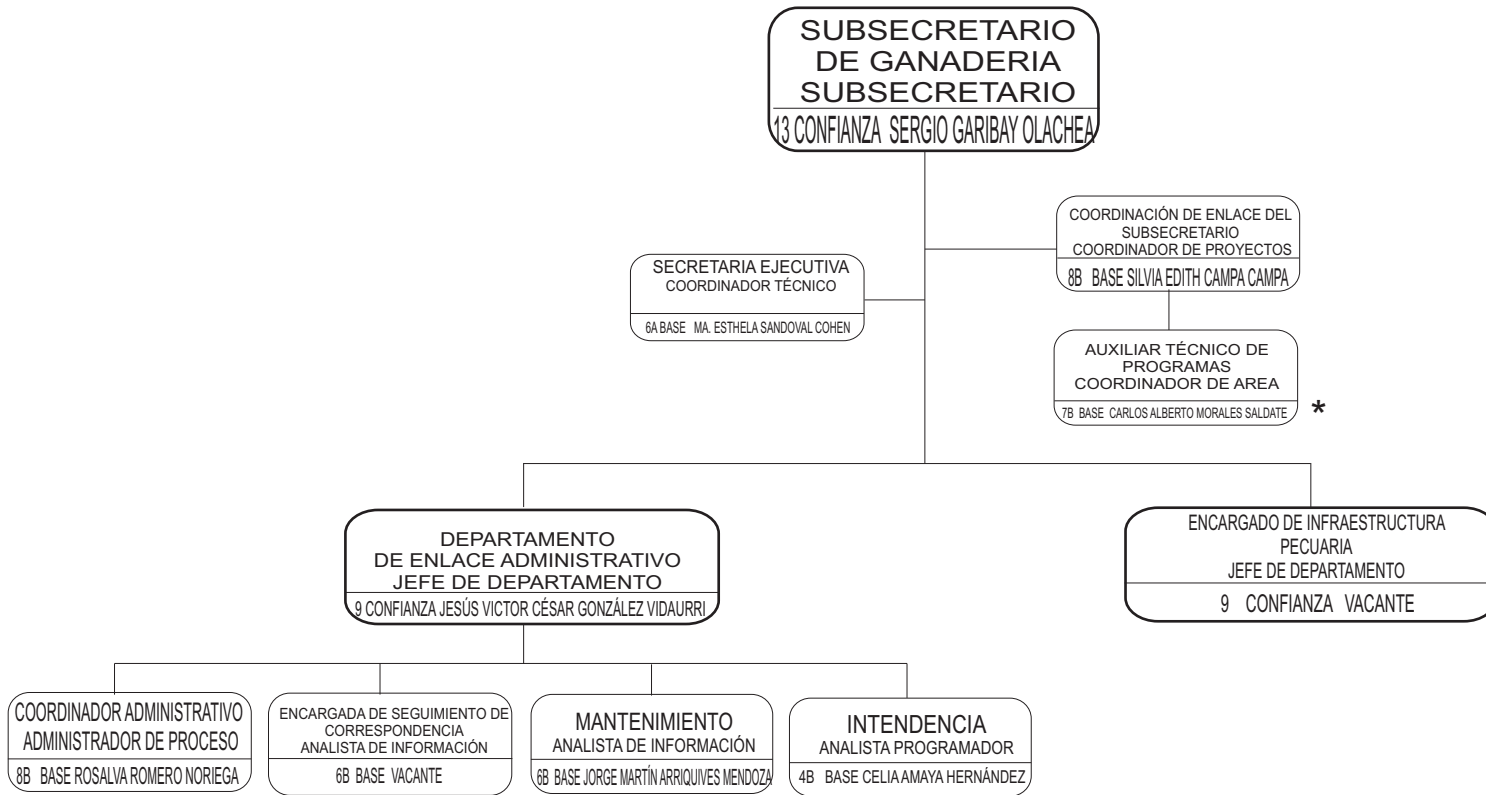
SUBSECRETARIO
DE GANADERIA
SUBSECRETARIO
13 CONFIANZA SERGIO GARIBAY OLACHEA

COORDINACIÓN DE ENLACE DEL SUBSECRETARIO
COORDINADOR DE PROYECTOS
8B BASE SILVIA EDITH CAMPA CAMPA

SECRETARIA EJECUTIVA
COORDINADOR TÉCNICO
6A BASE MA. ESTHELA SANDOVAL COHEN

AUXILIAR TÉCNICO DE PROGRAMAS
COORDINADOR DE AREA
7B BASE CARLOS ALBERTO MORALES SALDATE
*

DEPARTAMENTO
DE ENLACE ADMINISTRATIVO
JEFE DE DEPARTAMENTO
9 CONFIANZA JESÚS VICTOR CÉSAR GONZÁLEZ VIDAURRI

ENCARGADO DE INFRAESTRUCTURA PECUARIA
JEFE DE DEPARTAMENTO
9 CONFIANZA VACANTE

COORDINADOR ADMINISTRATIVO
ADMINISTRADOR DE PROCESO
8B BASE ROSALVA ROMERO NORIEGA

ENCARGADA DE SEGUIMIENTO DE CORRESPONDENCIA
ANALISTA DE INFORMACIÓN
6B BASE VACANTE

MANTENIMIENTO
ANALISTA DE INFORMACIÓN
6B BASE JORGE MARTÍN ARRIQUIVES MENDOZA

INTENDENCIA
ANALISTA PROGRAMADOR
4B BASE CELIA AMAYA HERNÁNDEZ